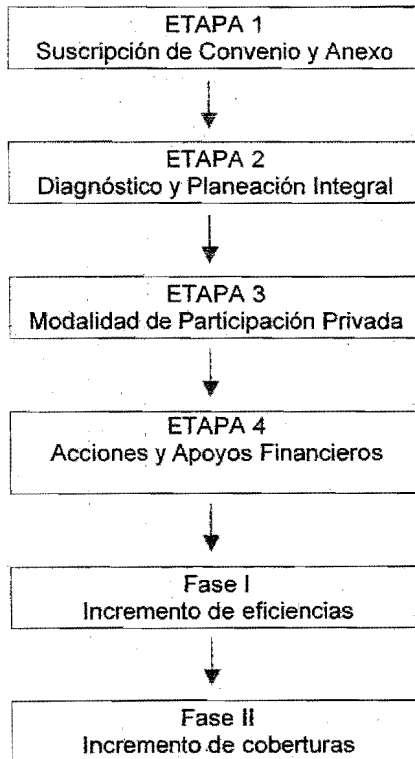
ETAPA 1
Suscripción de Convenio y Anexo

ETAPA 2
Diagnóstico y Planeación Integral

ETAPA 3
Modalidad de Participación Privada

ETAPA 4
Acciones y Apoyos Financieros

Fase I
Incremento de eficiencias

Fase II
Incremento de coberturas